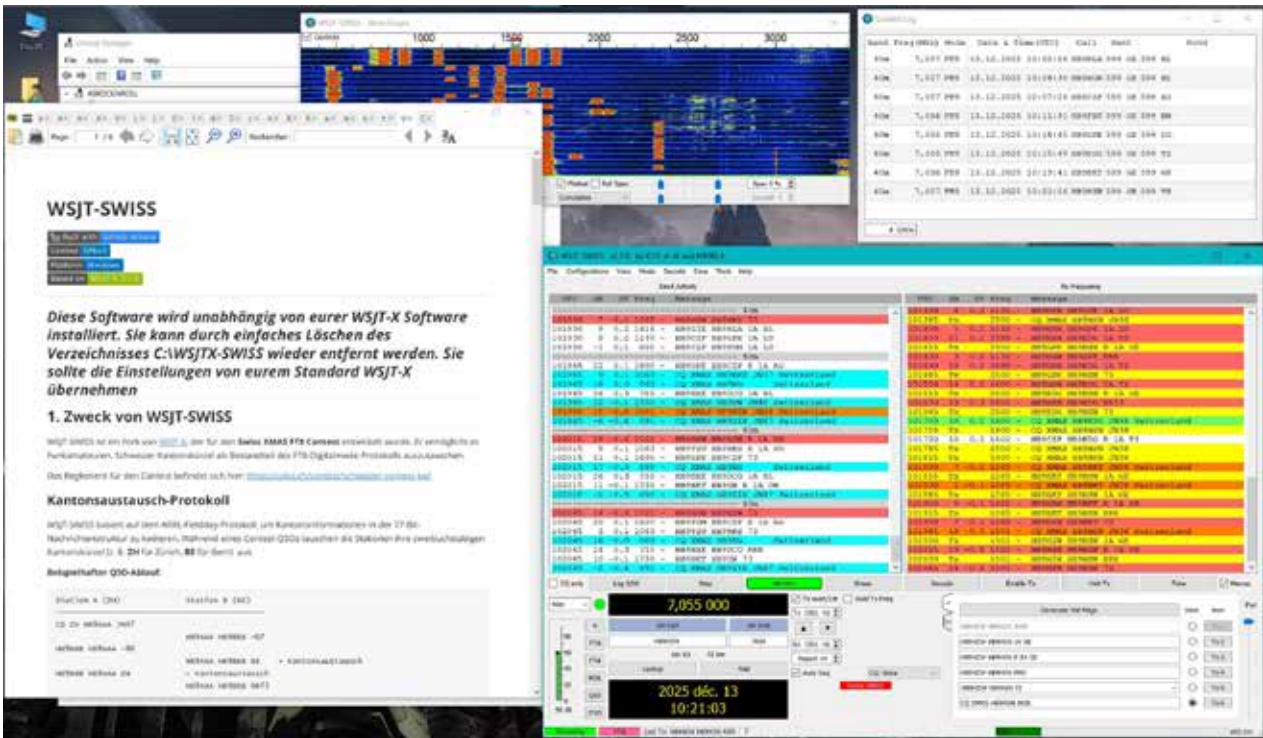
1000

1500

2000

2500

3000

WSJT-SWISS

Diese Software wird unabhängig von eurer WSJT-X Software installiert. Sie kann durch einfaches Löschen des Verzeichnisses C:\WSJTX-SWISS wieder entfernt werden. Sie sollte die Einstellungen von eurem Standard WSJT-X übernehmen

1. Zweck von WSJT-SWISS

Kantonsaustausch-Protokoll

Beispielhafter QSO-Ablauf

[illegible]

7,055 000

2025 déc. 13
10:21:03